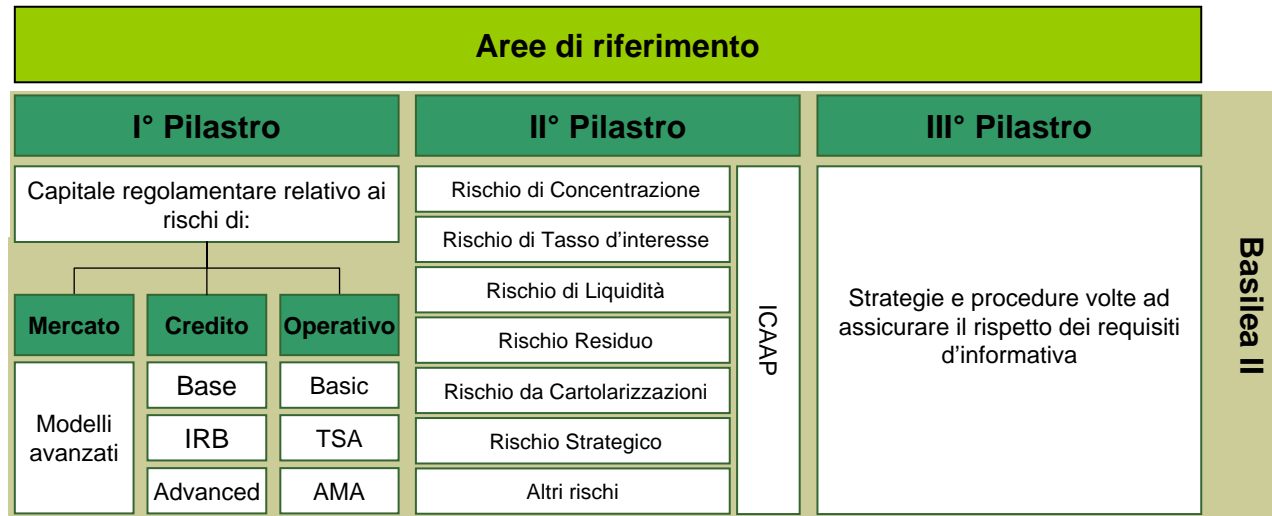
Aree di riferimento

I° Pilastro

Capitale regolamentare relativo ai rischi di:

Mercato

Credito

Operativo

Modelli avanzati

Base

IRB

Advanced

Basic

TSA

AMA

II° Pilastro

Rischio di Concentrazione

Rischio di Tasso d'interesse

Rischio di Liquidità

Rischio Residuo

Rischio da Cartolarizzazioni

Rischio Strategico

Altri rischi

ICAAP

III° Pilastro

Strategie e procedure volte ad assicurare il rispetto dei requisiti d'informativa

Basilea II